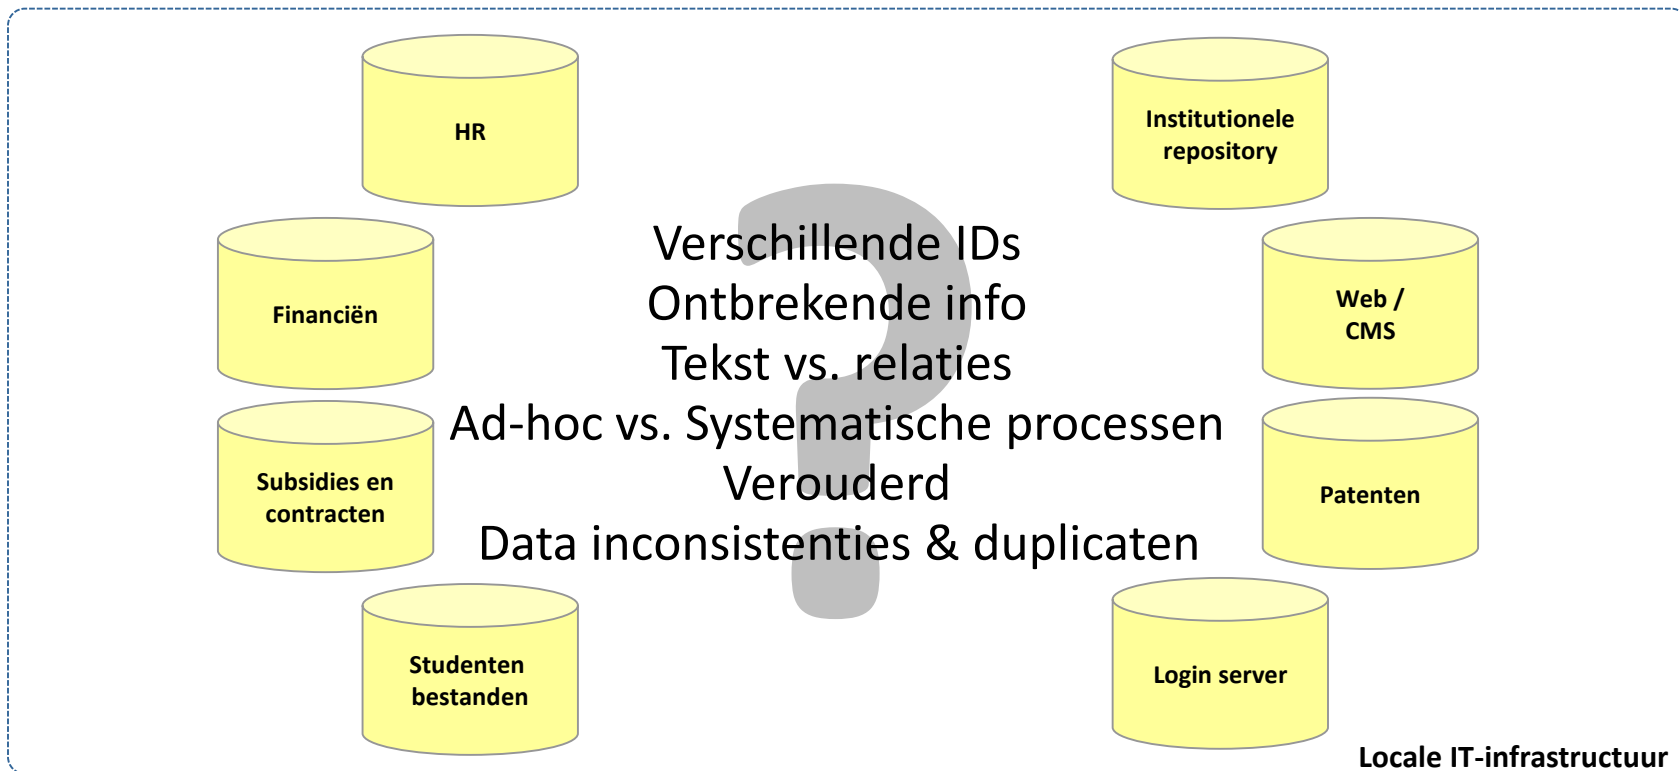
HR

Institutionele repository

Financiën

Web / CMS

Verschillende IDs
Ontbrekende info
Tekst vs. relaties
Ad-hoc vs. Systematische processen
Verouderd
Data inconsistenties & duplicaten

Subsidies en contracten

Patenten

Studenten bestanden

Login server

Locale IT-infrastructuur